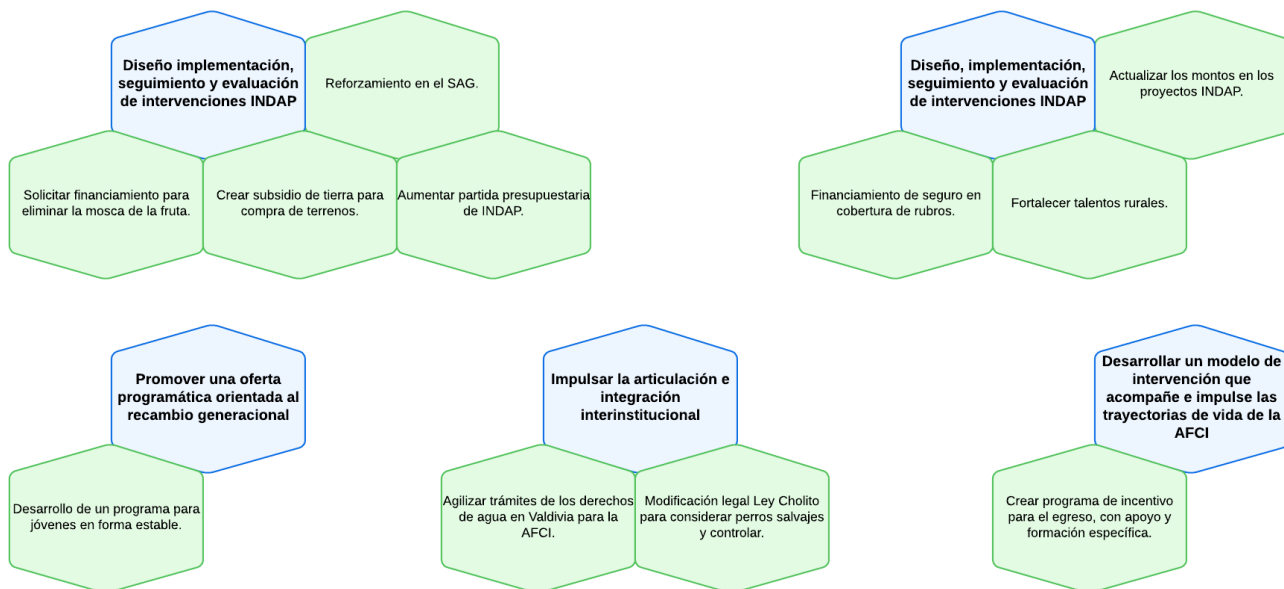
Diseño implementación, seguimiento y evaluación de intervenciones INDAP

Reforzamiento en el SAG.

Solicitar financiamiento para eliminar la mosca de la fruta.

Crear subsidio de tierra para compra de terrenos.

Aumentar partida presupuestaria de INDAP.

Diseño, implementación, seguimiento y evaluación de intervenciones INDAP

Actualizar los montos en los proyectos INDAP.

Financiamiento de seguro en cobertura de rubros.

Fortalecer talentos rurales.

Promover una oferta programática orientada al recambio generacional

Desarrollo de un programa para jóvenes en forma estable.

Impulsar la articulación e integración interinstitucional

Agilizar trámites de los derechos de agua en Valdivia para la AFCI.

Modificación legal Ley Cholito para considerar perros salvajes y controlar.

Desarrollar un modelo de intervención que acompañe e impulse las trayectorias de vida de la AFCI

Crear programa de incentivo para el egreso, con apoyo y formación específica.